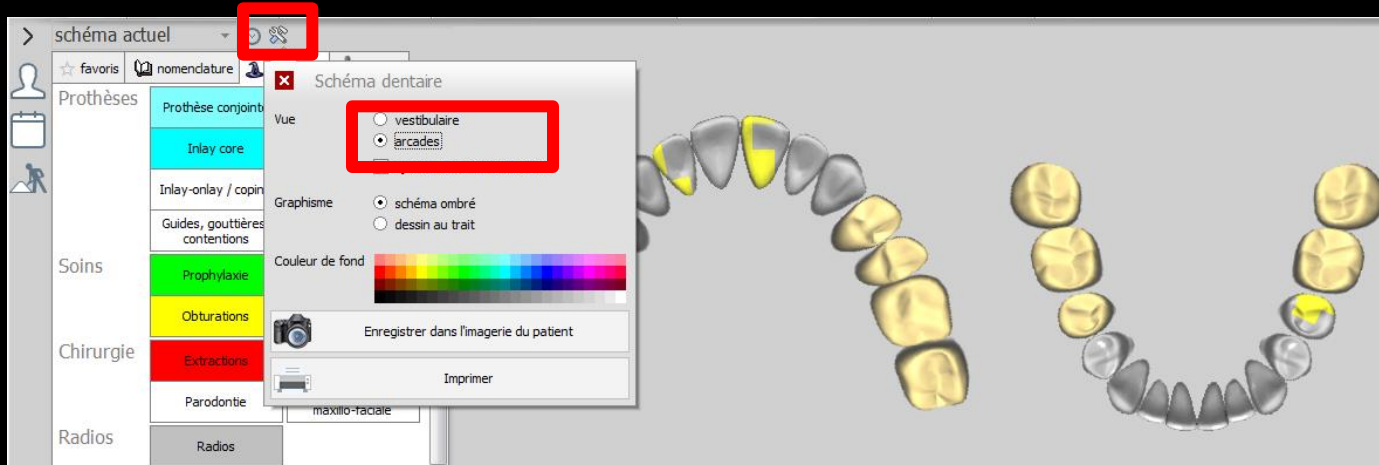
schéma actuel

favoris | nomenclature

Prothèses
Prothèse conjointe
Inlay core
Inlay-onlay / copin
Guides, gouttières contentions

Soins
Prophylaxie
Obturations

Chirurgie
Extractions
Parodontie
maxillo-faciale

Radios
Radios

Schéma dentaire

Vue
vestibulaire
arcades

Graphisme
schéma ombré
dessin au trait

Couleur de fond

Enregistrer dans l'imagerie du patient

Imprimer